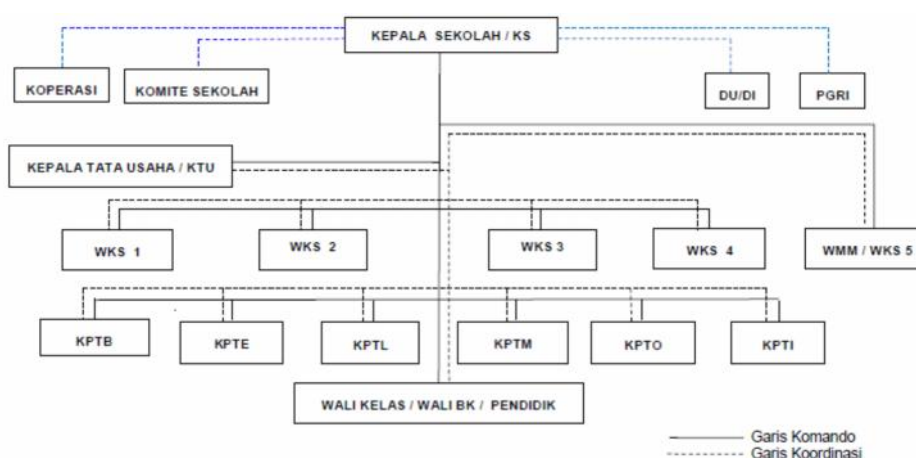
KEPALA SEKOLAH / KS

KOPERASI

KOMITE SEKOLAH

DU/DI

PGRI

KEPALA TATA USAHA / KTU

WKS 1

WKS 2

WKS 3

WKS 4

WMM / WKS 5

KPTB

KPTE

KPTL

KPTM

KPTO

KPTI

WALI KELAS / WALI BK / PENDIDIK

Garis Komando
Garis Koordinasi